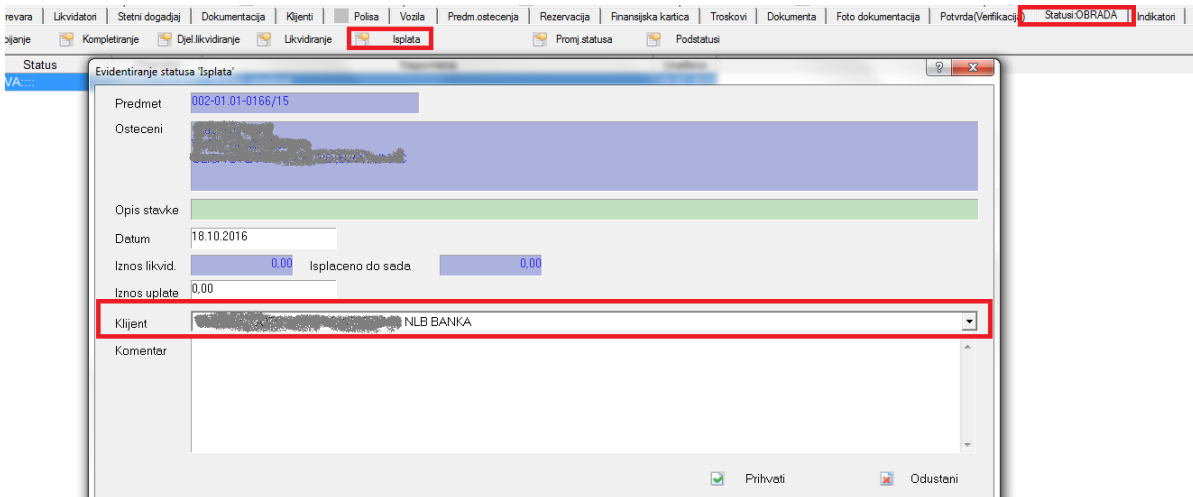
revara | Likvidatori | Stetni dogadjaj | Dokumentacija | Klijenti | Polisa | Vozila | Predm.ostecenja | Rezervacija | Finansijska kartica | Troskovi | Dokumenta | Foto dokumentacija | Potvrda(Verifikacija) | Status:OBRADA | Indikatori

pijanje | Kompletiranje | Djel.likvidiranje | Likvidiranje | Isplata | Promj.statusa | Podstatusi

Status
VA::::

Evidentiranje statusa 'Isplata'

Predmet 002-01.01-0166/15

Osteceni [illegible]

Opis stavke

Datum 18.10.2016

Iznos likvid. 0,00 Isplaceno do sada 0,00

Iznos uplate 0,00

Klijent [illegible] NLB BANKA

Komentar

Prihvati

Odustani